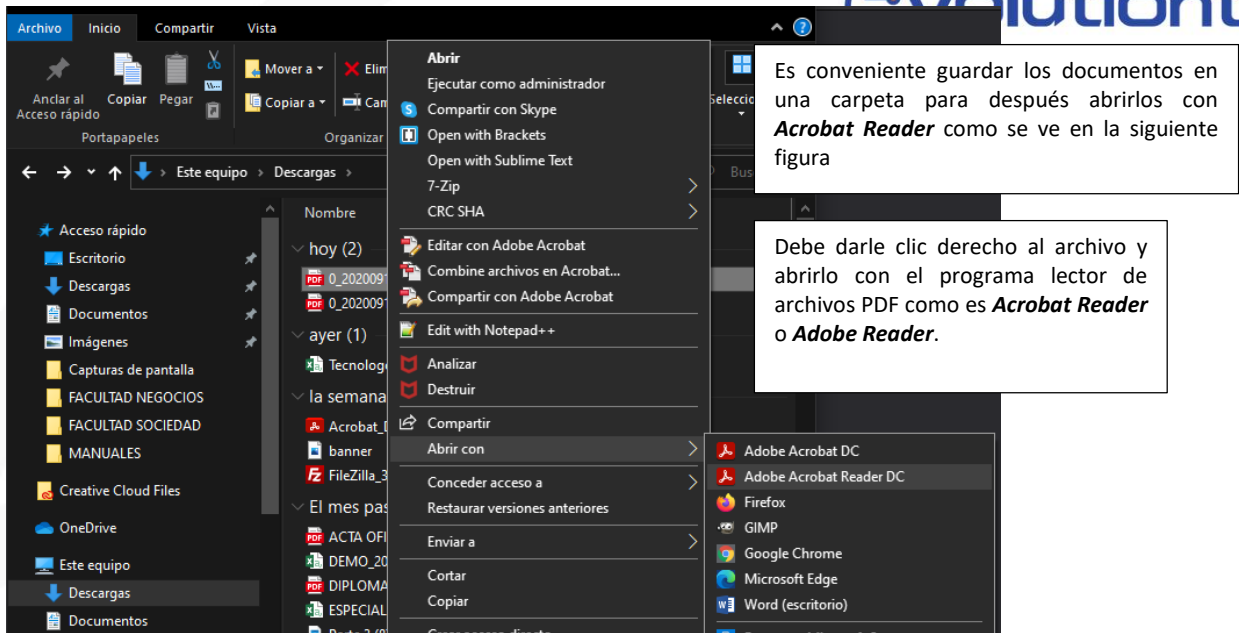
Archivo Inicio Compartir Vista

Anclar al Acceso rápido Copiar Pegar
Portapapeles
Mover a Elim
Copiar a Cam
Organizar
Seleccio

Este equipo › Descargas › Bus

Acceso rápido
Escritorio
Descargas
Documentos
Imágenes
Capturas de pantalla
FACULTAD NEGOCIOS
FACULTAD SOCIEDAD
MANUALES
Creative Cloud Files
OneDrive
Este equipo
Descargas
Documentos

Nombre
hoy (2)
0_2020091
0_2020091
ayer (1)
Tecnolog
la semana
Acrobat_
banner
FileZilla_3
El mes pas
ACTA OFI
DEMO_20
DIPLOMA
ESPECIAL

Abrir
Ejecutar como administrador
Compartir con Skype
Open with Brackets
Open with Sublime Text
7-Zip
CRC SHA
Editar con Adobe Acrobat
Combine archivos en Acrobat...
Compartir con Adobe Acrobat
Edit with Notepad++
Analizar
Destruir
Compartir
Abrir con
Conceder acceso a
Restaurar versiones anteriores
Enviar a
Cortar
Copiar

Adobe Acrobat DC
Adobe Acrobat Reader DC
Firefox
GIMP
Google Chrome
Microsoft Edge
Word (escritorio)

Es conveniente guardar los documentos en una carpeta para después abrirlos con ***Acrobat Reader*** como se ve en la siguiente figura

Debe darle clic derecho al archivo y abrirlo con el programa lector de archivos PDF como es ***Acrobat Reader*** o ***Adobe Reader***.